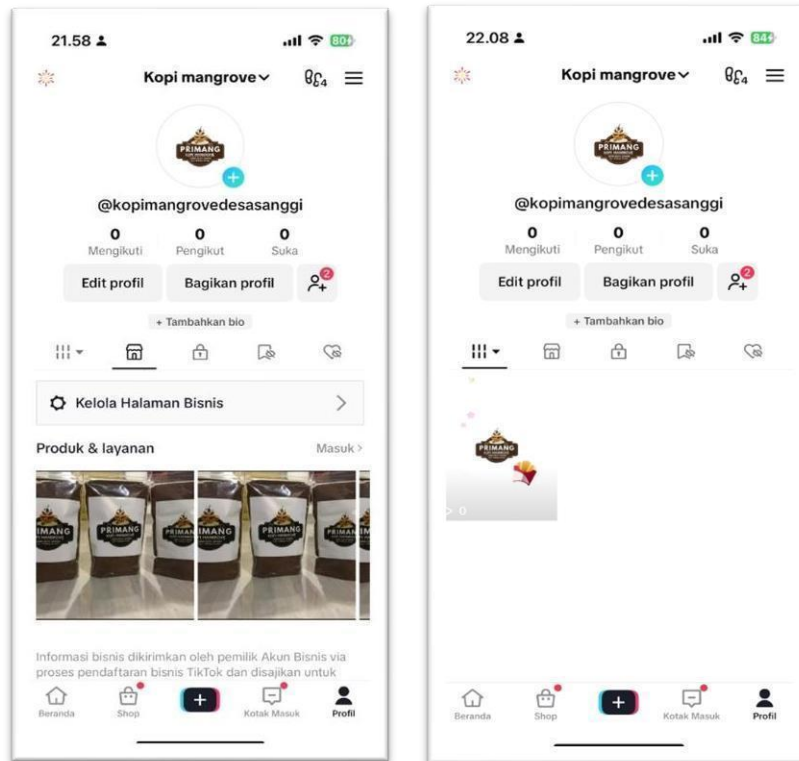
21.58
80
Kopi mangrove
PRIMANG
@kopimangrovedesasanggi
0
Mengikuti
0
Pengikut
0
Suka
Edit profil
Bagikan profil
2
+ Tambahkan bio
Kelola Halaman Bisnis
Produk & layanan
Masuk >
PRIMANG
PRIMANG
PRIMANG
PRIMAN
Informasi bisnis dikirimkan oleh pemilik Akun Bisnis via proses pendaftaran bisnis TikTok dan disajikan untuk
Beranda
Shop
Kotak Masuk
Profil

22.08
84
Kopi mangrove
PRIMANG
@kopimangrovedesasanggi
0
Mengikuti
0
Pengikut
0
Suka
Edit profil
Bagikan profil
2
+ Tambahkan bio
PRIMANG
0
Beranda
Shop
Kotak Masuk
Profil